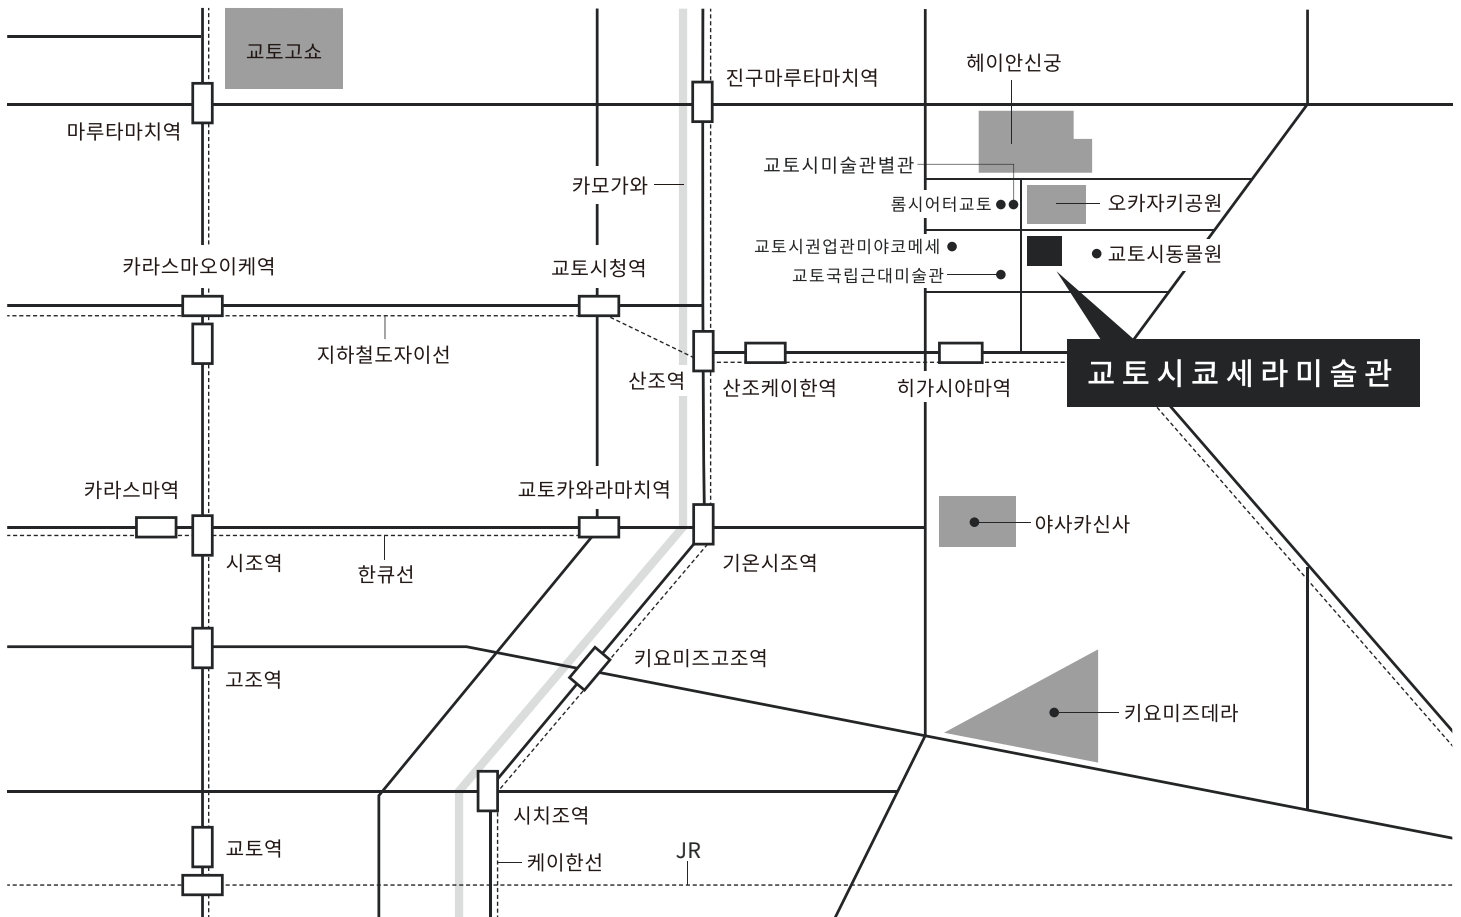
교토고소

진구마루타마치역

헤이안신궁

마루타마치역

교토시미술관별관

카모가와

롬시어터교토

오카자키공원

교토시권업관미야코메세

교토시동물원

교토국립근대미술관

카라스마오이케역

교토시청역

지하철도자이선

산조역

산조케이한역

히가시야마역

교토시쿄세라미술관

카라스마역

교토카와라마치역

야사카신사

시조역

한큐선

기온시조역

키요미즈고조역

고조역

키요미즈데라

시치조역

교토역

케이한선

JR